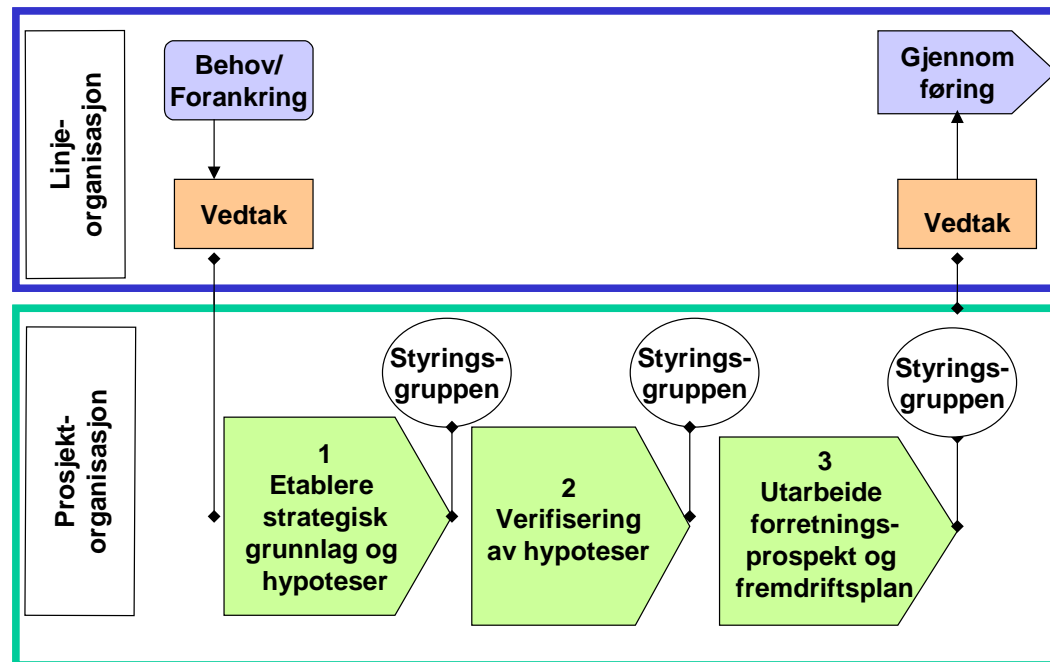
Linje-
organisasjon

Behov/
Forankring

Vedtak

Gjennom
føring

Vedtak

Prosjekt-
organisasjon

Styrings-
gruppen

Styrings-
gruppen

Styrings-
gruppen

1
Etablere strategisk grunnlag og hypoteser

2
Verifisering av hypoteser

3
Utarbeide forretnings-prospekt og fremdriftsplan